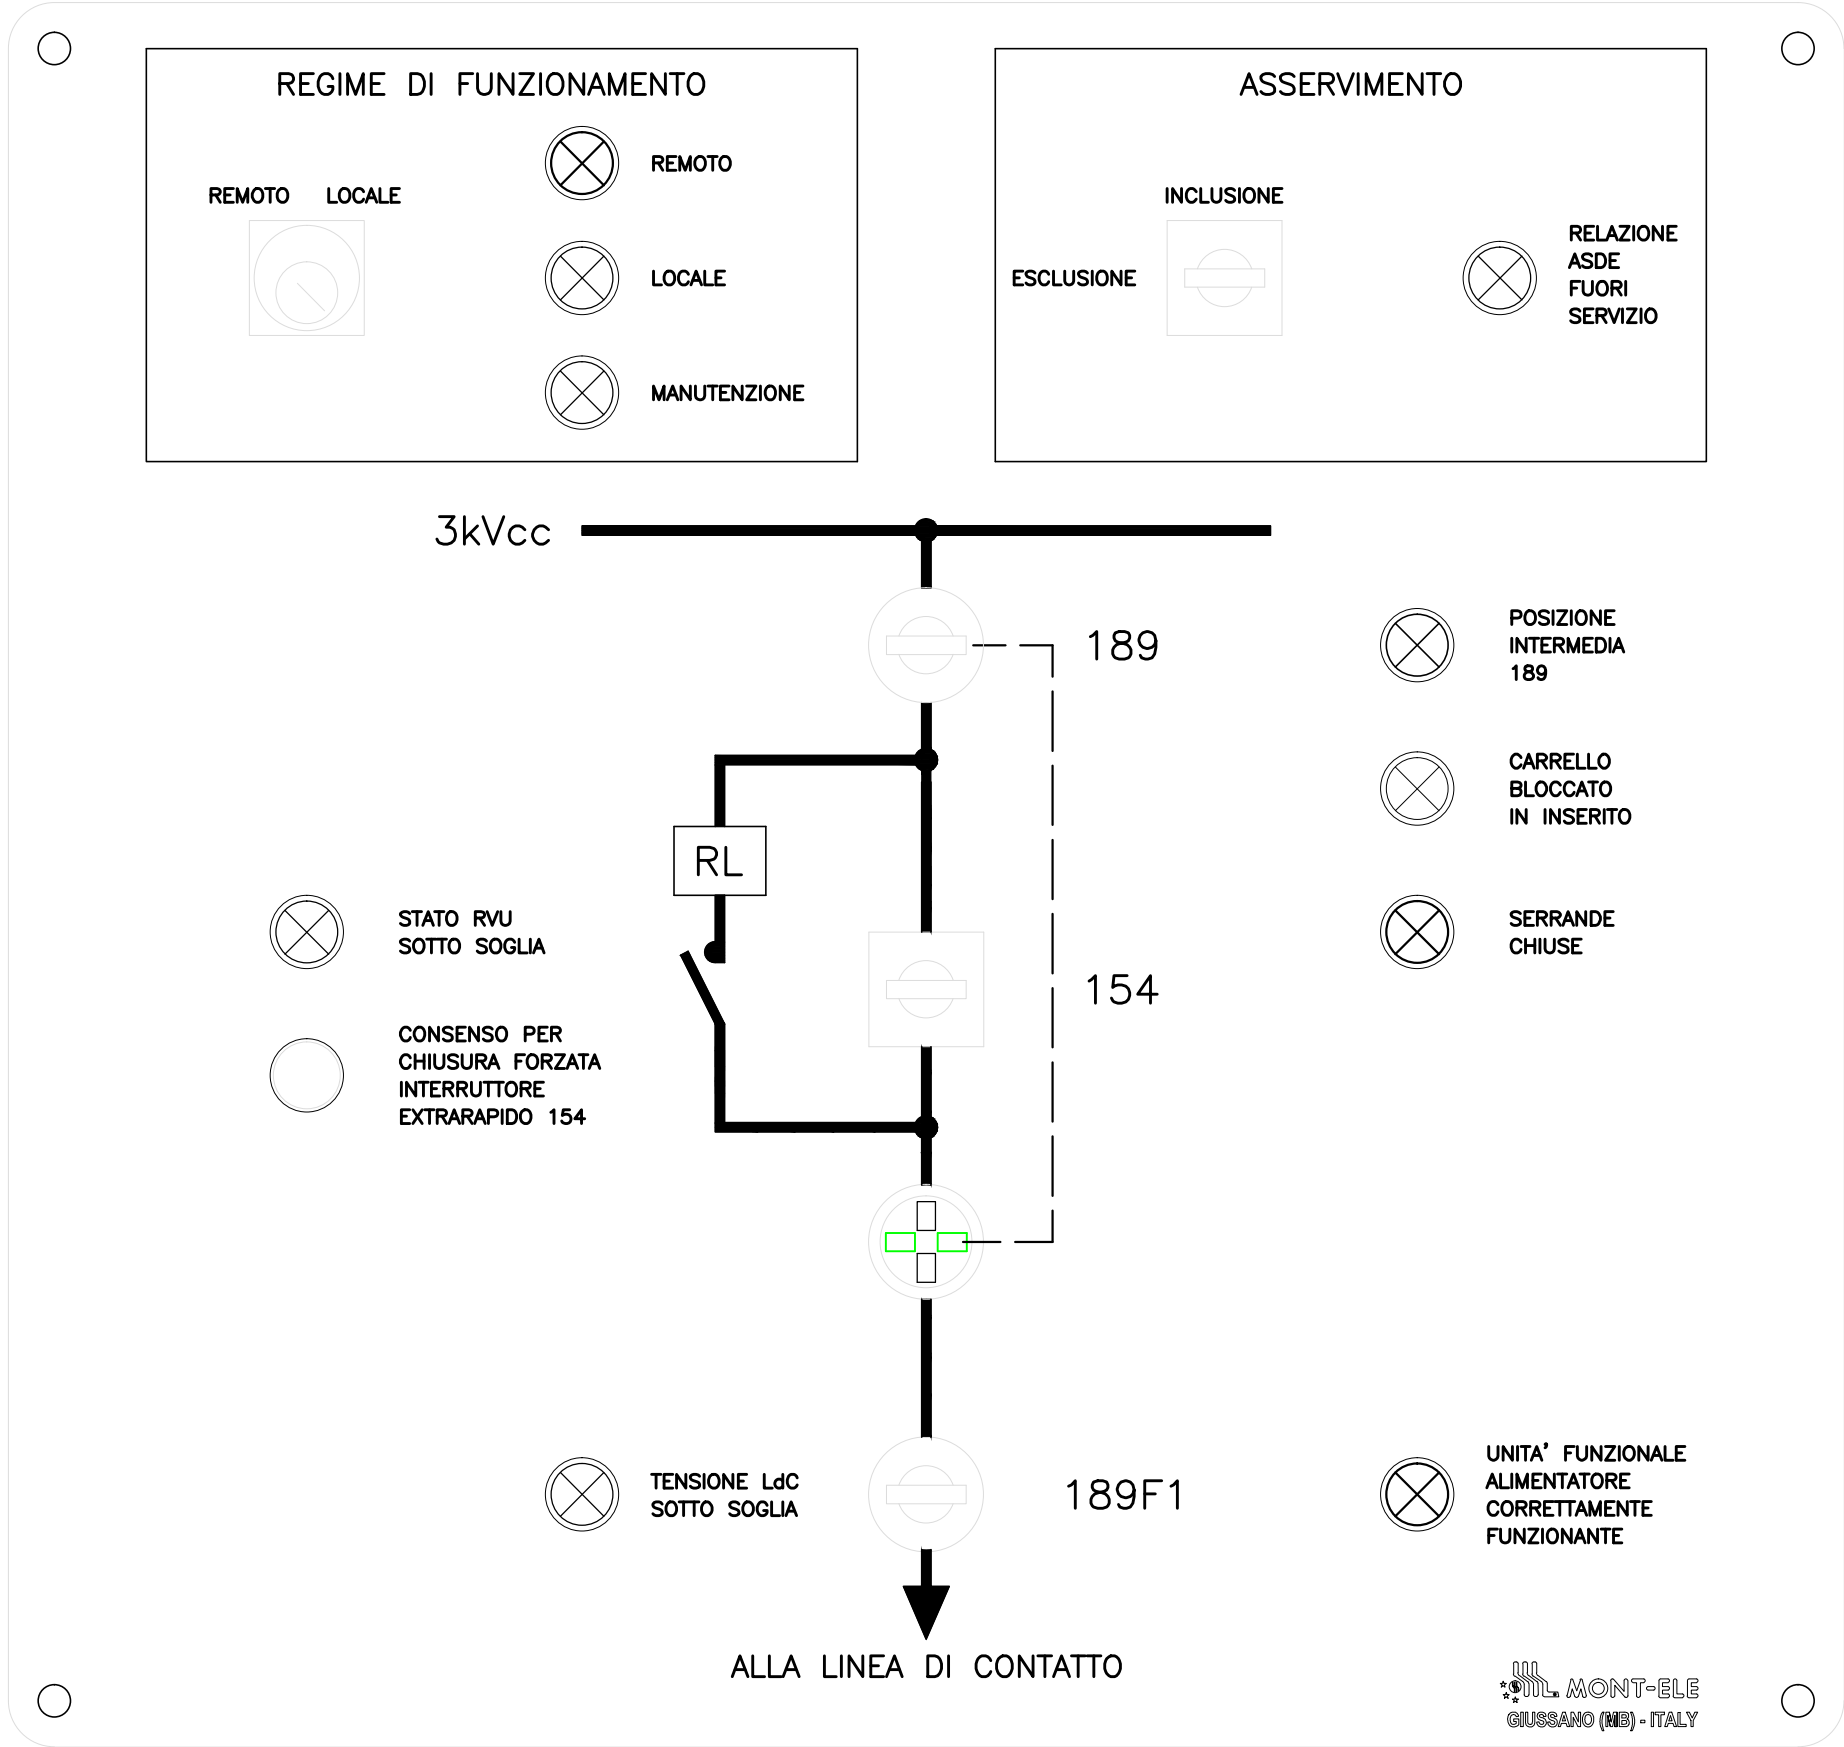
REGIME DI FUNZIONAMENTO

REMOTO LOCALE

REMOTO

LOCALE

MANUTENZIONE

ASSERVIMENTO

INCLUSIONE

ESCLUSIONE

RELAZIONE ASDE FUORI SERVIZIO

3kVcc

189

POSIZIONE INTERMEDIA 189

CARRELLO BLOCCATO IN INSERITO

RL

STATO RVU SOTTO SOGLIA

SERRANDE CHIUSE

154

CONSENSO PER CHIUSURA FORZATA INTERRUTTORE EXTRARAPIDO 154

TENSIONE LdC SOTTO SOGLIA

189F1

UNITA' FUNZIONALE ALIMENTATORE CORRETTAMENTE FUNZIONANTE

ALLA LINEA DI CONTATTO

MONT-ELE
GIUSSANO (MB) - ITALY